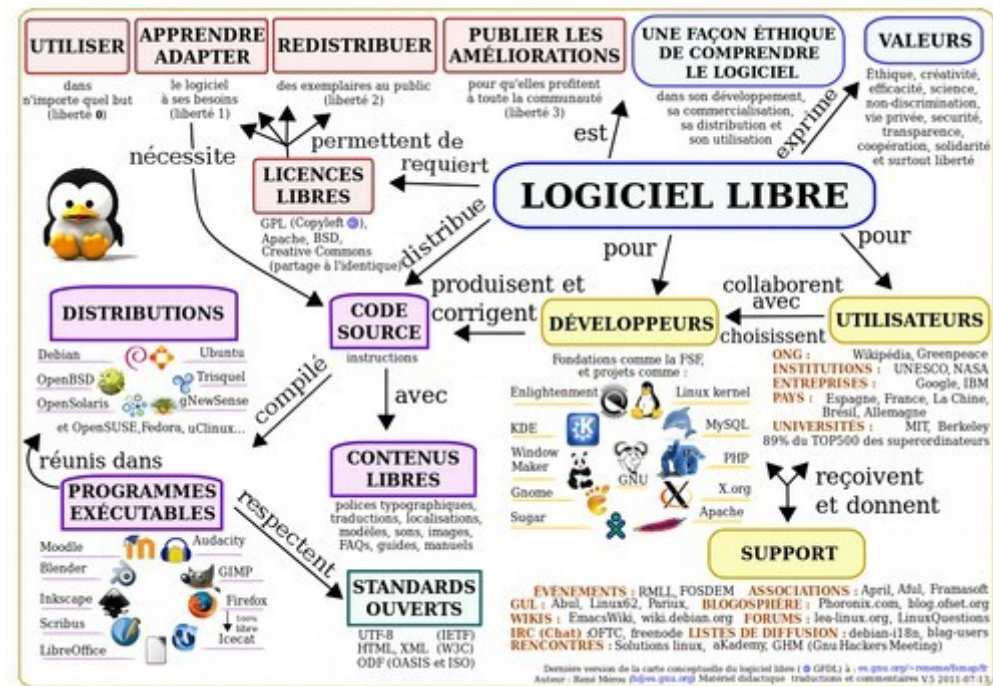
UTILISER

dans n'importe quel but (liberté 0)

APPRENDRE ADAPTER

le logiciel à ses besoins (liberté 1)

REDISTRIBUER

des exemplaires au public (liberté 2)

PUBLIER LES AMÉLIORATIONS

pour qu'elles profitent à toute la communauté (liberté 3)

UNE FAÇON ÉTHIQUE DE COMPRENDRE LE LOGICIEL

dans son développement, sa commercialisation, sa distribution et son utilisation

VALEURS

Éthique, créativité, efficacité, science, non-discrimination, vie privée, sécurité, transparence, coopération, solidarité et surtout liberté

exprime

est

permettent de

nécessite

requiert

LICENCES LIBRES

GPL (Copyleft), Apache, BSD, Creative Commons (partage à l'identique)

LOGICIEL LIBRE

distribue

pour

pour

produisent et corrigent

collaborent avec

choisissent

DISTRIBUTIONS

Debian

Ubuntu

OpenBSD

Trisquel

OpenSolaris

gNewSense

et OpenSUSE, Fedora, uClinux...

CODE SOURCE

instructions

DÉVELOPPEURS

UTILISATEURS

Fondations comme la FSF, et projets comme :

Enlightenment

Linux kernel

KDE

MySQL

Window Maker

GNU

PHP

Gnome

X.org

Sugar

Apache

ONG : Wikipédia, Greenpeace
INSTITUTIONS : UNESCO, NASA
ENTREPRISES : Google, IBM
PAYS : Espagne, France, La Chine, Brésil, Allemagne
UNIVERSITÉS : MIT, Berkeley
89% du TOP500 des superordinateurs

compilé

avec

réunis dans

PROGRAMMES EXÉCUTABLES

CONTENUS LIBRES

polices typographiques, traductions, localisations, modèles, sons, images, FAQs, guides, manuels

reçoivent et donnent

SUPPORT

respectent

Moodle

Audacity

Blender

GIMP

Inkscape

Firefox

Scribus

Icecat

LibreOffice

STANDARDS OUVERTS

UTF-8 (IETF)
HTML, XML (W3C)
ODF (OASIS et ISO)

ÉVÉNEMENTS : RMLL, FOSDEM ASSOCIATIONS : April, Aful, Framasoft
GUL : Abul, Linux62, Pariux, BLOGOSPHÈRE : Phoronix.com, blog.ofset.org
WIKIS : EmacsWiki, wiki.debian.org FORUMS : lea-linux.org, LinuxQuestions
IRC (Chat) : OFTC, freenode LISTES DE DIFFUSION : debian-i18n, blag-users
RENCONTRES : Solutions linux, aKademy, GHM (Gnu Hackers Meeting)

Dernière version de la carte conceptuelle du logiciel libre (GFDL) à : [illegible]
Auteur : René Mérou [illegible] Matériel didactique traductions et commentaires V.5 2011-07-13